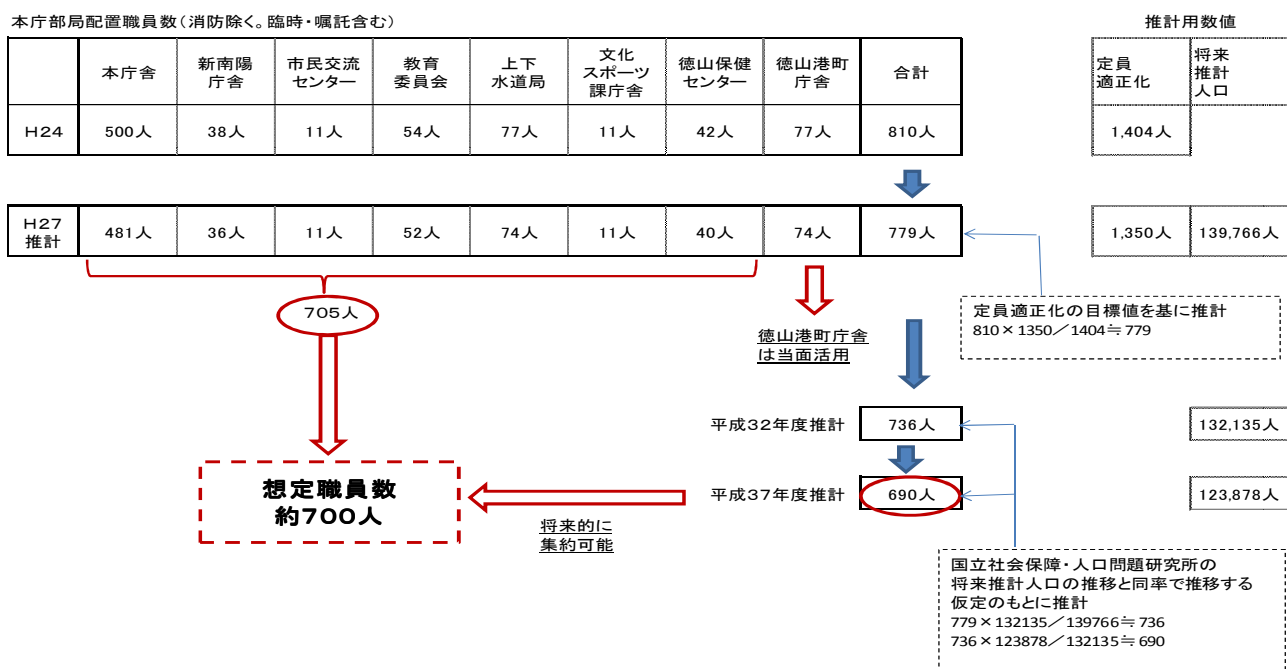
本庁部局配置職員数（消防除く。臨時・嘱託含む）

推計用数値

|  | 本庁舎 | 新南陽庁舎 | 市民交流センター | 教育委員会 | 上下水道局 | 文化スポーツ課庁舎 | 徳山保健センター | 徳山港町庁舎 | 合計 |
|---|---|---|---|---|---|---|---|---|---|
| H24 | 500人 | 38人 | 11人 | 54人 | 77人 | 11人 | 42人 | 77人 | 810人 |

| 定員適正化 | 将来推計人口 |
|---|---|
| 1,404人 |  |

| H27推計 | 481人 | 36人 | 11人 | 52人 | 74人 | 11人 | 40人 | 74人 | 779人 |
|---|---|---|---|---|---|---|---|---|---|

| 1,350人 | 139,766人 |
|---|---|

705人

徳山港町庁舎は当面活用

定員適正化の目標値を基に推計
810×1350／1404≒779

平成32年度推計 736人

132,135人

平成37年度推計 690人

123,878人

想定職員数
約700人

将来的に
集約可能

国立社会保障・人口問題研究所の将来推計人口の推移と同率で推移する仮定のもとに推計
779×132135／139766≒736
736×123878／132135≒690